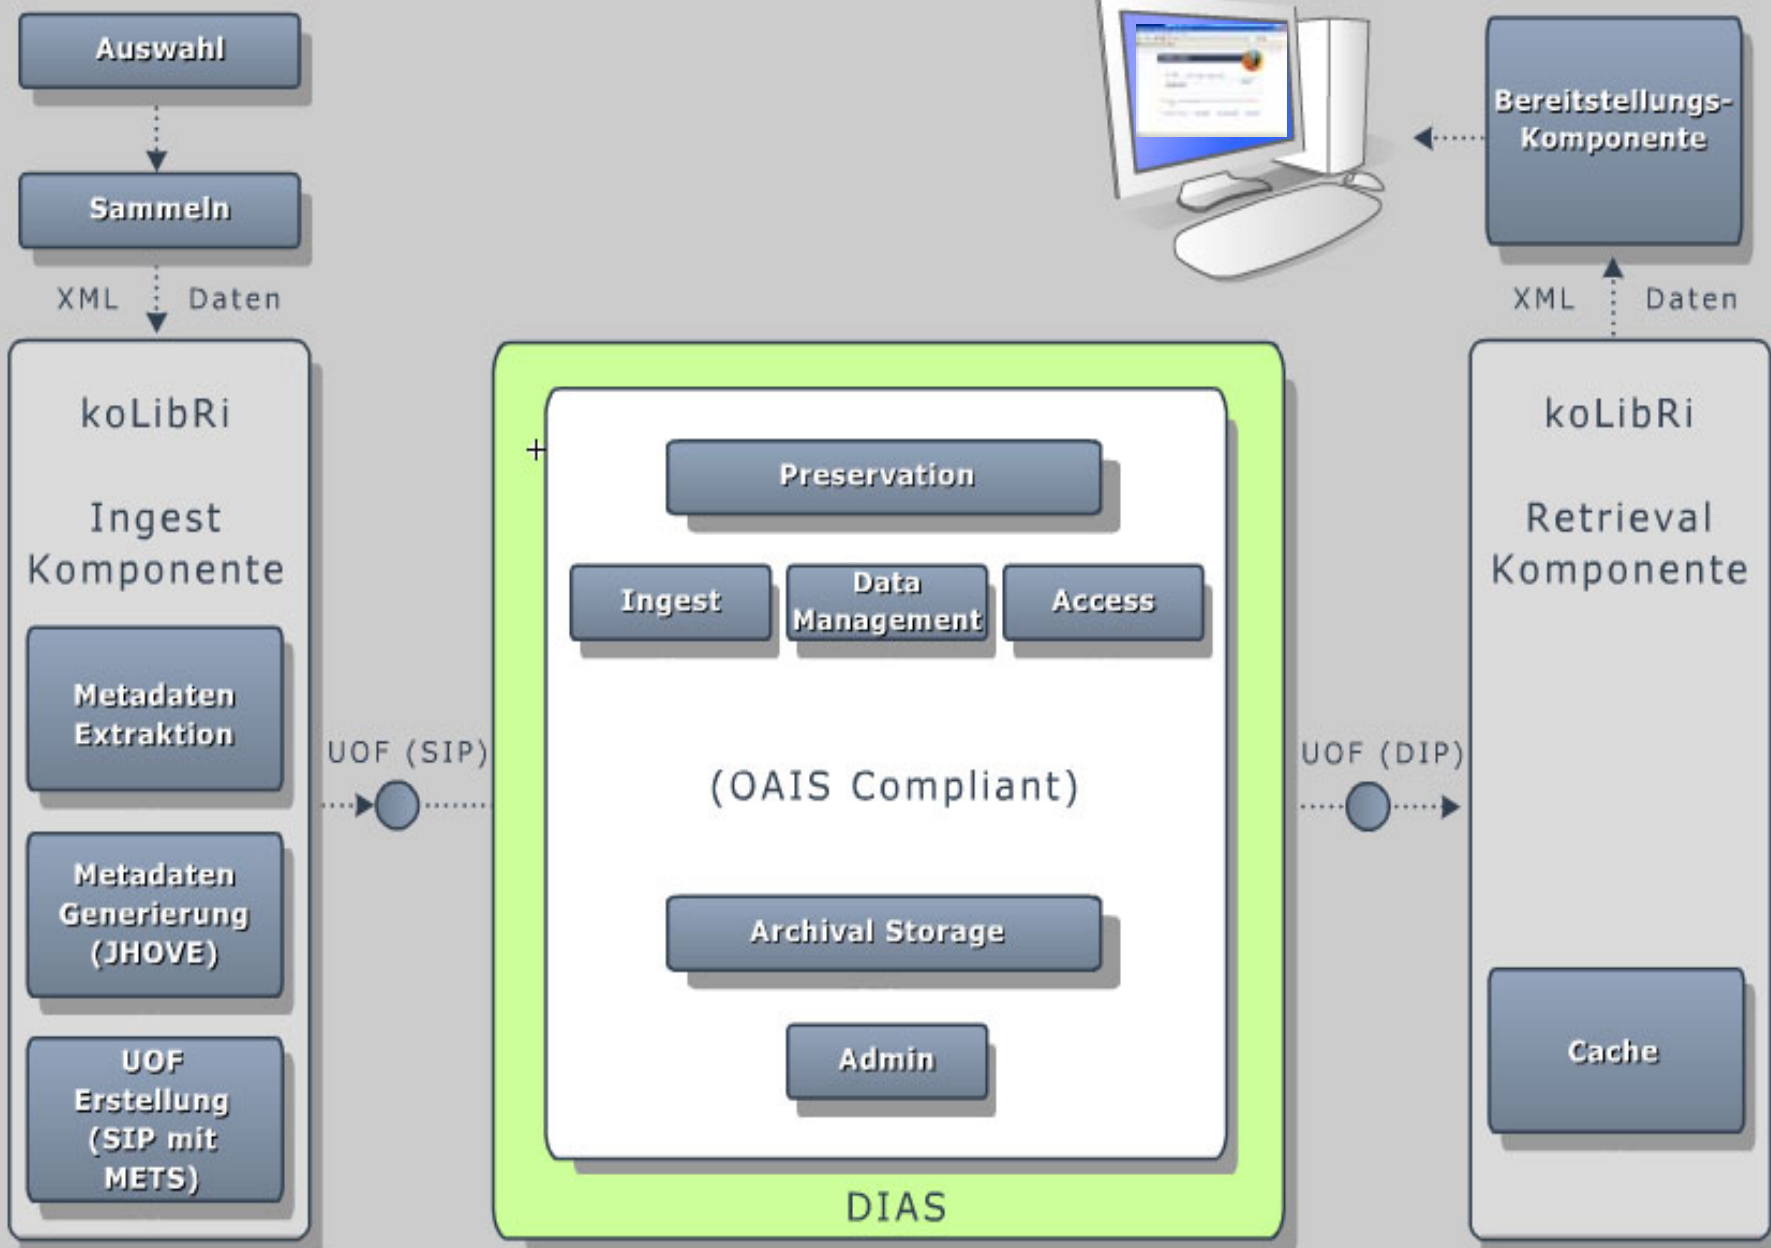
Auswahl

Sammeln

XML Daten

koLibRi

Ingest Komponente

Metadaten Extraktion

Metadaten Generierung (JHOVE)

UOF Erstellung (SIP mit METS)

UOF (SIP)

Preservation

Ingest

Data Management

Access

(OAIS Compliant)

Archival Storage

Admin

DIAS

UOF (DIP)

Bereitstellungs-Komponente

XML Daten

koLibRi

Retrieval Komponente

Cache